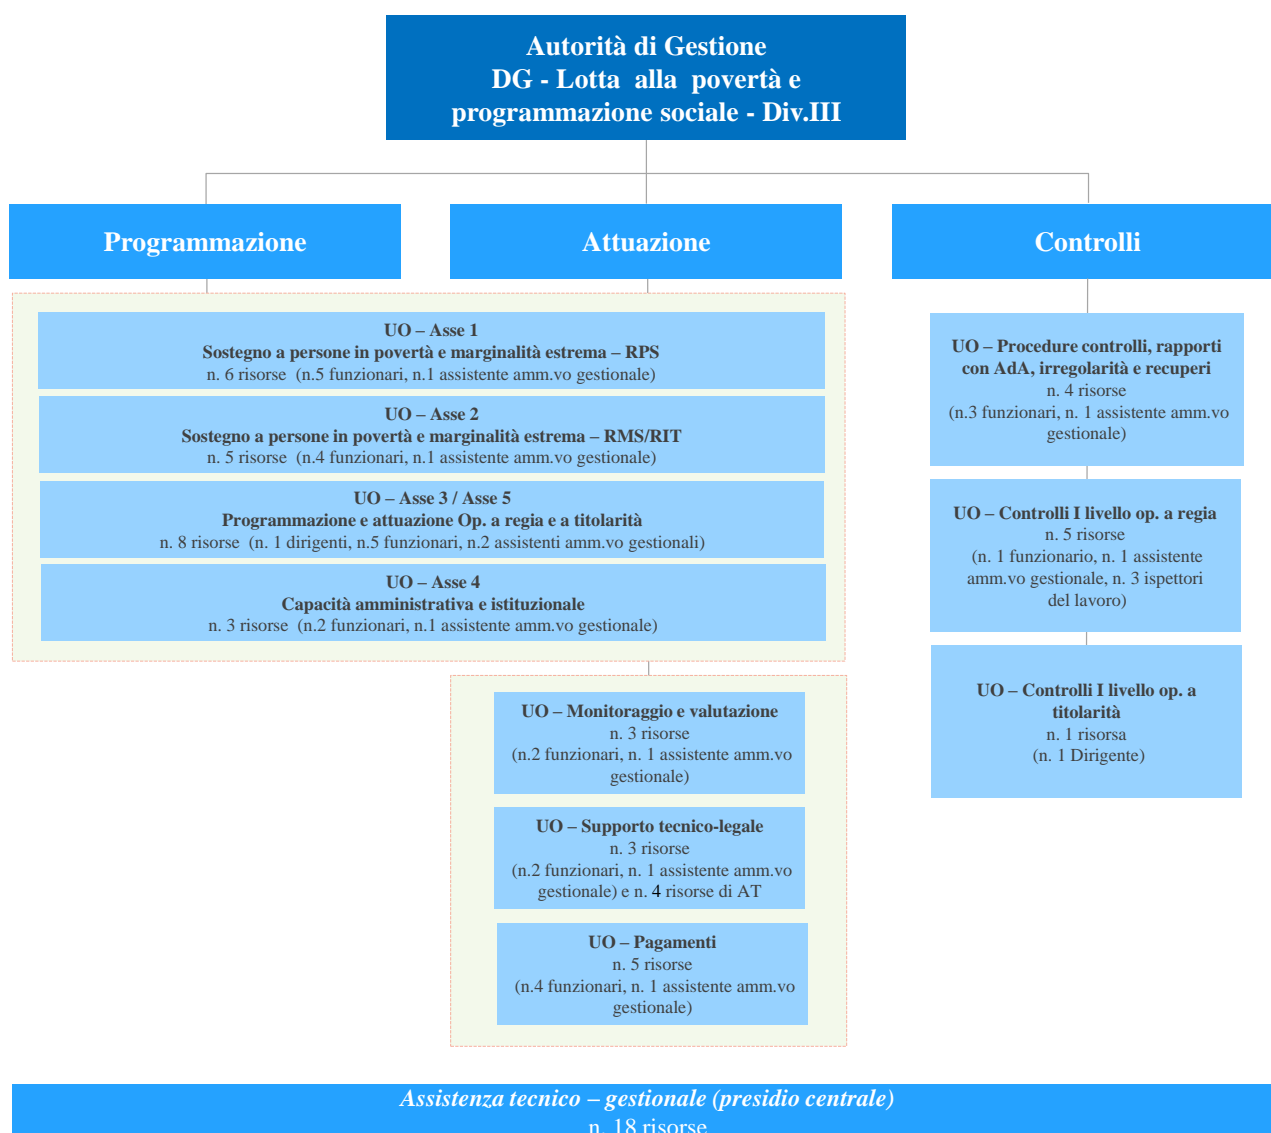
Autorità di Gestione
DG - Lotta alla povertà e programmazione sociale - Div.III

Programmazione

Attuazione

Controlli

UO – Asse 1
Sostegno a persone in povertà e marginalità estrema – RPS
n. 6 risorse (n.5 funzionari, n.1 assistente amm.vo gestionale)

UO – Asse 2
Sostegno a persone in povertà e marginalità estrema – RMS/RIT
n. 5 risorse (n.4 funzionari, n.1 assistente amm.vo gestionale)

UO – Asse 3 / Asse 5
Programmazione e attuazione Op. a regia e a titolarità
n. 8 risorse (n. 1 dirigenti, n.5 funzionari, n.2 assistenti amm.vo gestionali)

UO – Asse 4
Capacità amministrativa e istituzionale
n. 3 risorse (n.2 funzionari, n.1 assistente amm.vo gestionale)

UO – Monitoraggio e valutazione
n. 3 risorse
(n.2 funzionari, n. 1 assistente amm.vo gestionale)

UO – Supporto tecnico-legale
n. 3 risorse
(n.2 funzionari, n. 1 assistente amm.vo gestionale) e n. 4 risorse di AT

UO – Pagamenti
n. 5 risorse
(n.4 funzionari, n. 1 assistente amm.vo gestionale)

UO – Procedure controlli, rapporti con AdA, irregolarità e recuperi
n. 4 risorse
(n.3 funzionari, n. 1 assistente amm.vo gestionale)

UO – Controlli I livello op. a regia
n. 5 risorse
(n. 1 funzionario, n. 1 assistente amm.vo gestionale, n. 3 ispettori del lavoro)

UO – Controlli I livello op. a titolarità
n. 1 risorsa
(n. 1 Dirigente)

Assistenza tecnico – gestionale (presidio centrale)
n. 18 risorse